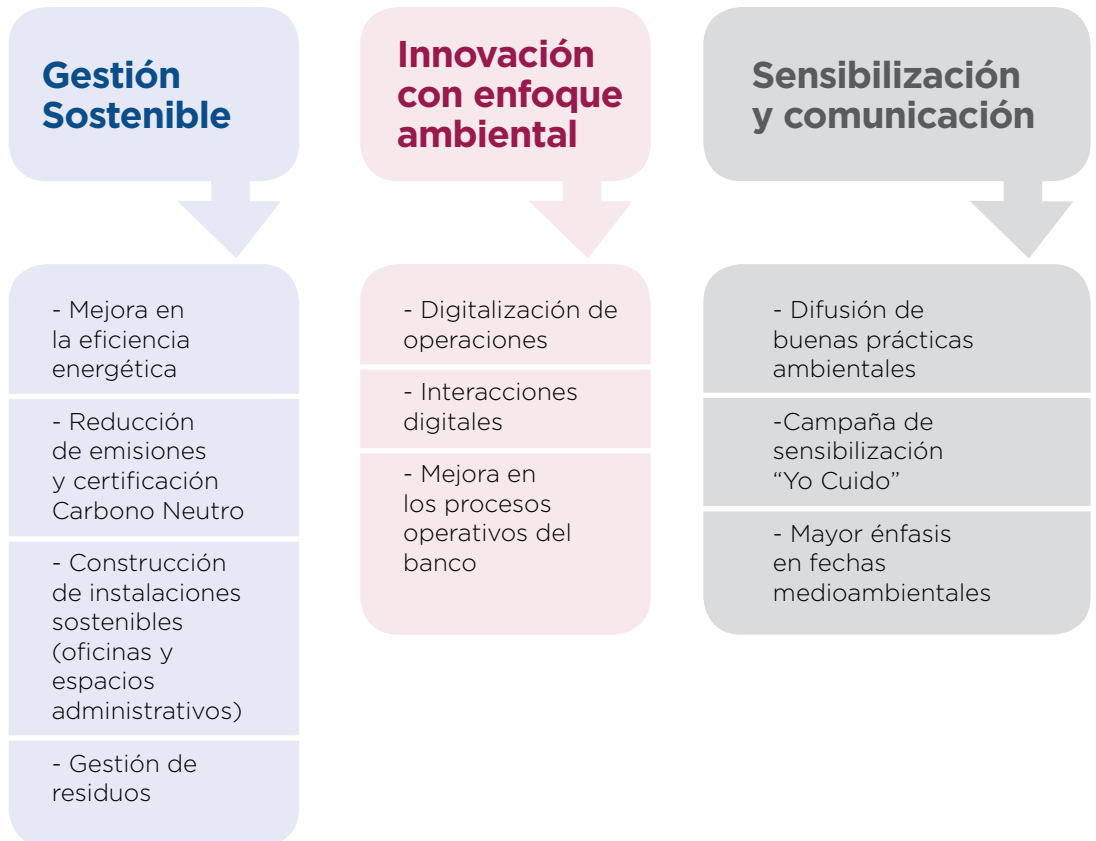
Gestión Sostenible

- Mejora en la eficiencia energética

- Reducción de emisiones y certificación Carbono Neutro

- Construcción de instalaciones sostenibles (oficinas y espacios administrativos)

- Gestión de residuos

Innovación con enfoque ambiental

- Digitalización de operaciones

- Interacciones digitales

- Mejora en los procesos operativos del banco

Sensibilización y comunicación

- Difusión de buenas prácticas ambientales

-Campaña de sensibilización "Yo Cuido"

- Mayor énfasis en fechas medioambientales